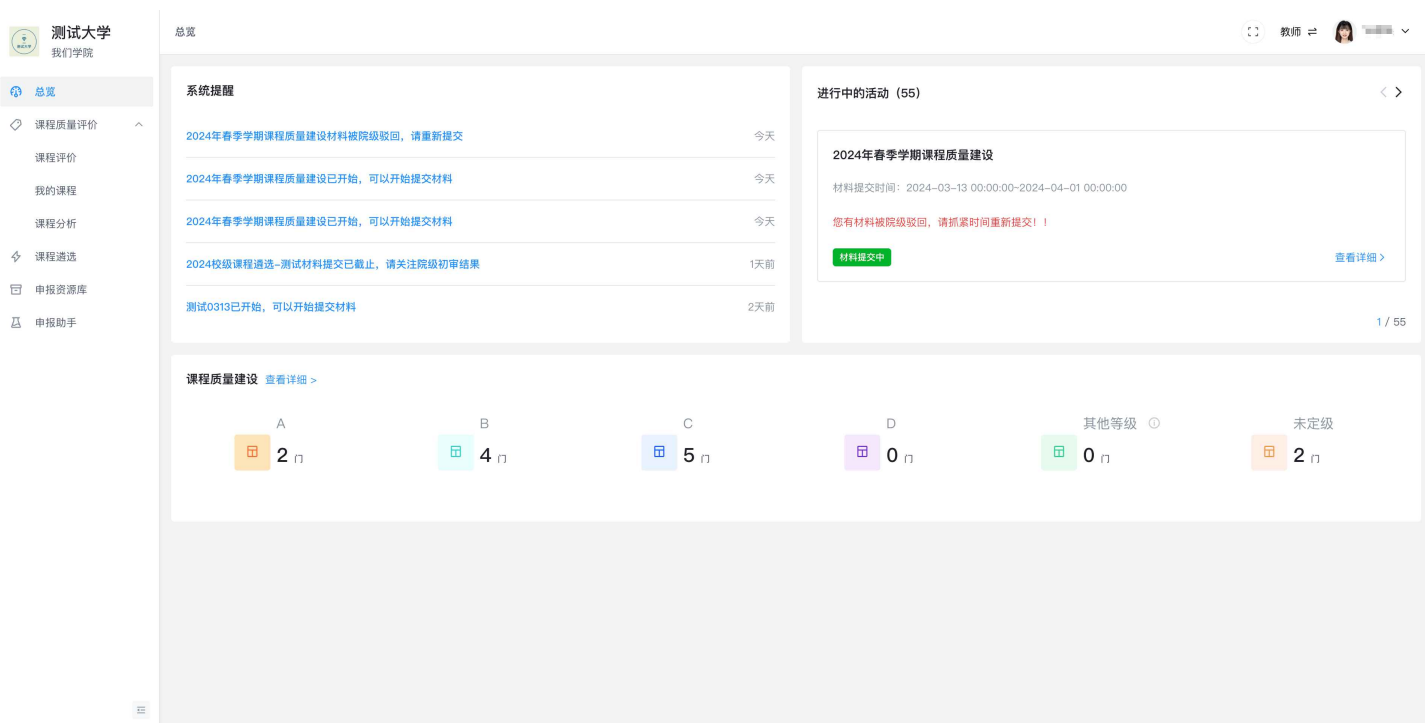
测试大学
我们学院

总览
课程质量评价
课程评价
我的课程
课程分析
课程遴选
申报资源库
申报助手

总览

教师 ⇄

系统提醒

2024年春季学期课程质量建设材料被院级驳回，请重新提交 今天
2024年春季学期课程质量建设已开始，可以开始提交材料 今天
2024年春季学期课程质量建设已开始，可以开始提交材料 今天
2024校级课程遴选-测试材料提交已截止，请关注院级初审结果 1天前
测试0313已开始，可以开始提交材料 2天前

进行中的活动（55）

2024年春季学期课程质量建设
材料提交时间：2024-03-13 00:00:00-2024-04-01 00:00:00
您有材料被院级驳回，请抓紧时间重新提交！！
材料提交中
查看详细 >

1 / 55

课程质量建设 查看详细 >

A
2 门

B
4 门

C
5 门

D
0 门

其他等级
0 门

未定级
2 门